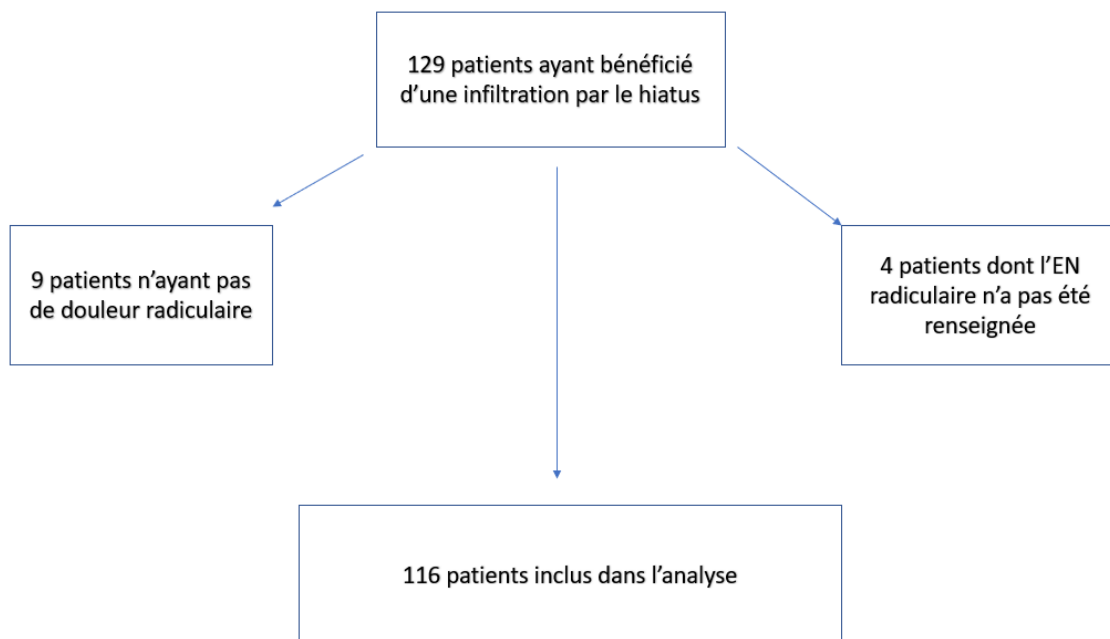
129 patients ayant bénéficié d'une infiltration par le hiatus

9 patients n'ayant pas de douleur radiculaire

4 patients dont l'EN radiculaire n'a pas été renseignée

116 patients inclus dans l'analyse